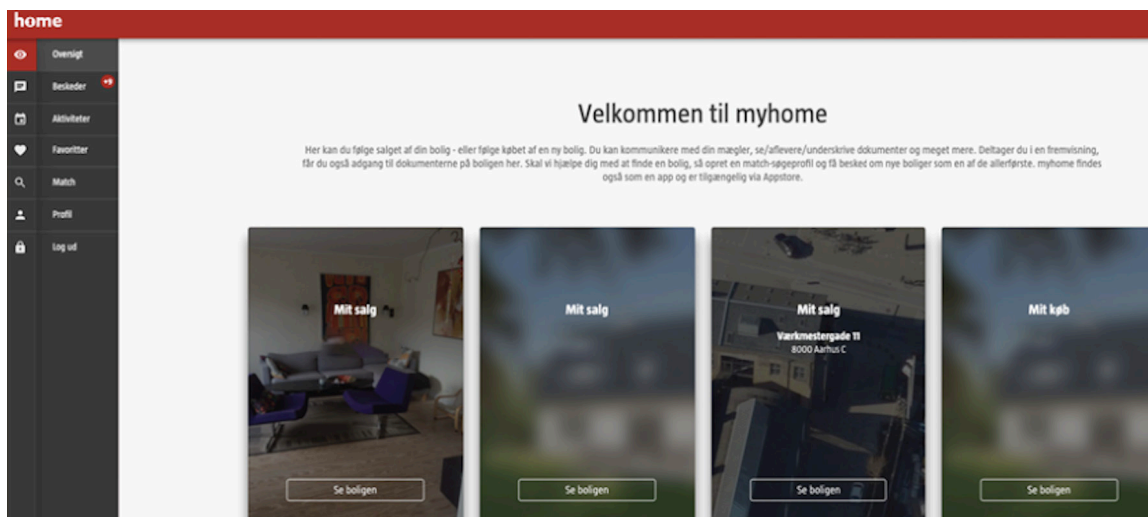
home

Oversigt
Beskeder +9
Aktiviteter
Favoritter
Match
Profil
Log ud

Velkommen til myhome

Her kan du følge salget af din bolig - eller følge købet af en ny bolig. Du kan kommunikere med din mægler, se/aflevere/underskrive dokumenter og meget mere. Deltager du i en fremvisning, får du også adgang til dokumenterne på boligen her. Skal vi hjælpe dig med at finde en bolig, så opret en match-søgeprofil og få besked om nye boliger som en af de allerførste. myhome findes også som en app og er tilgængelig via Appstore.

Mit salg
Se boligen

Mit salg
Se boligen

Mit salg
Værkmestergade 11
8000 Aarhus C
Se boligen

Mit køb
Se boligen